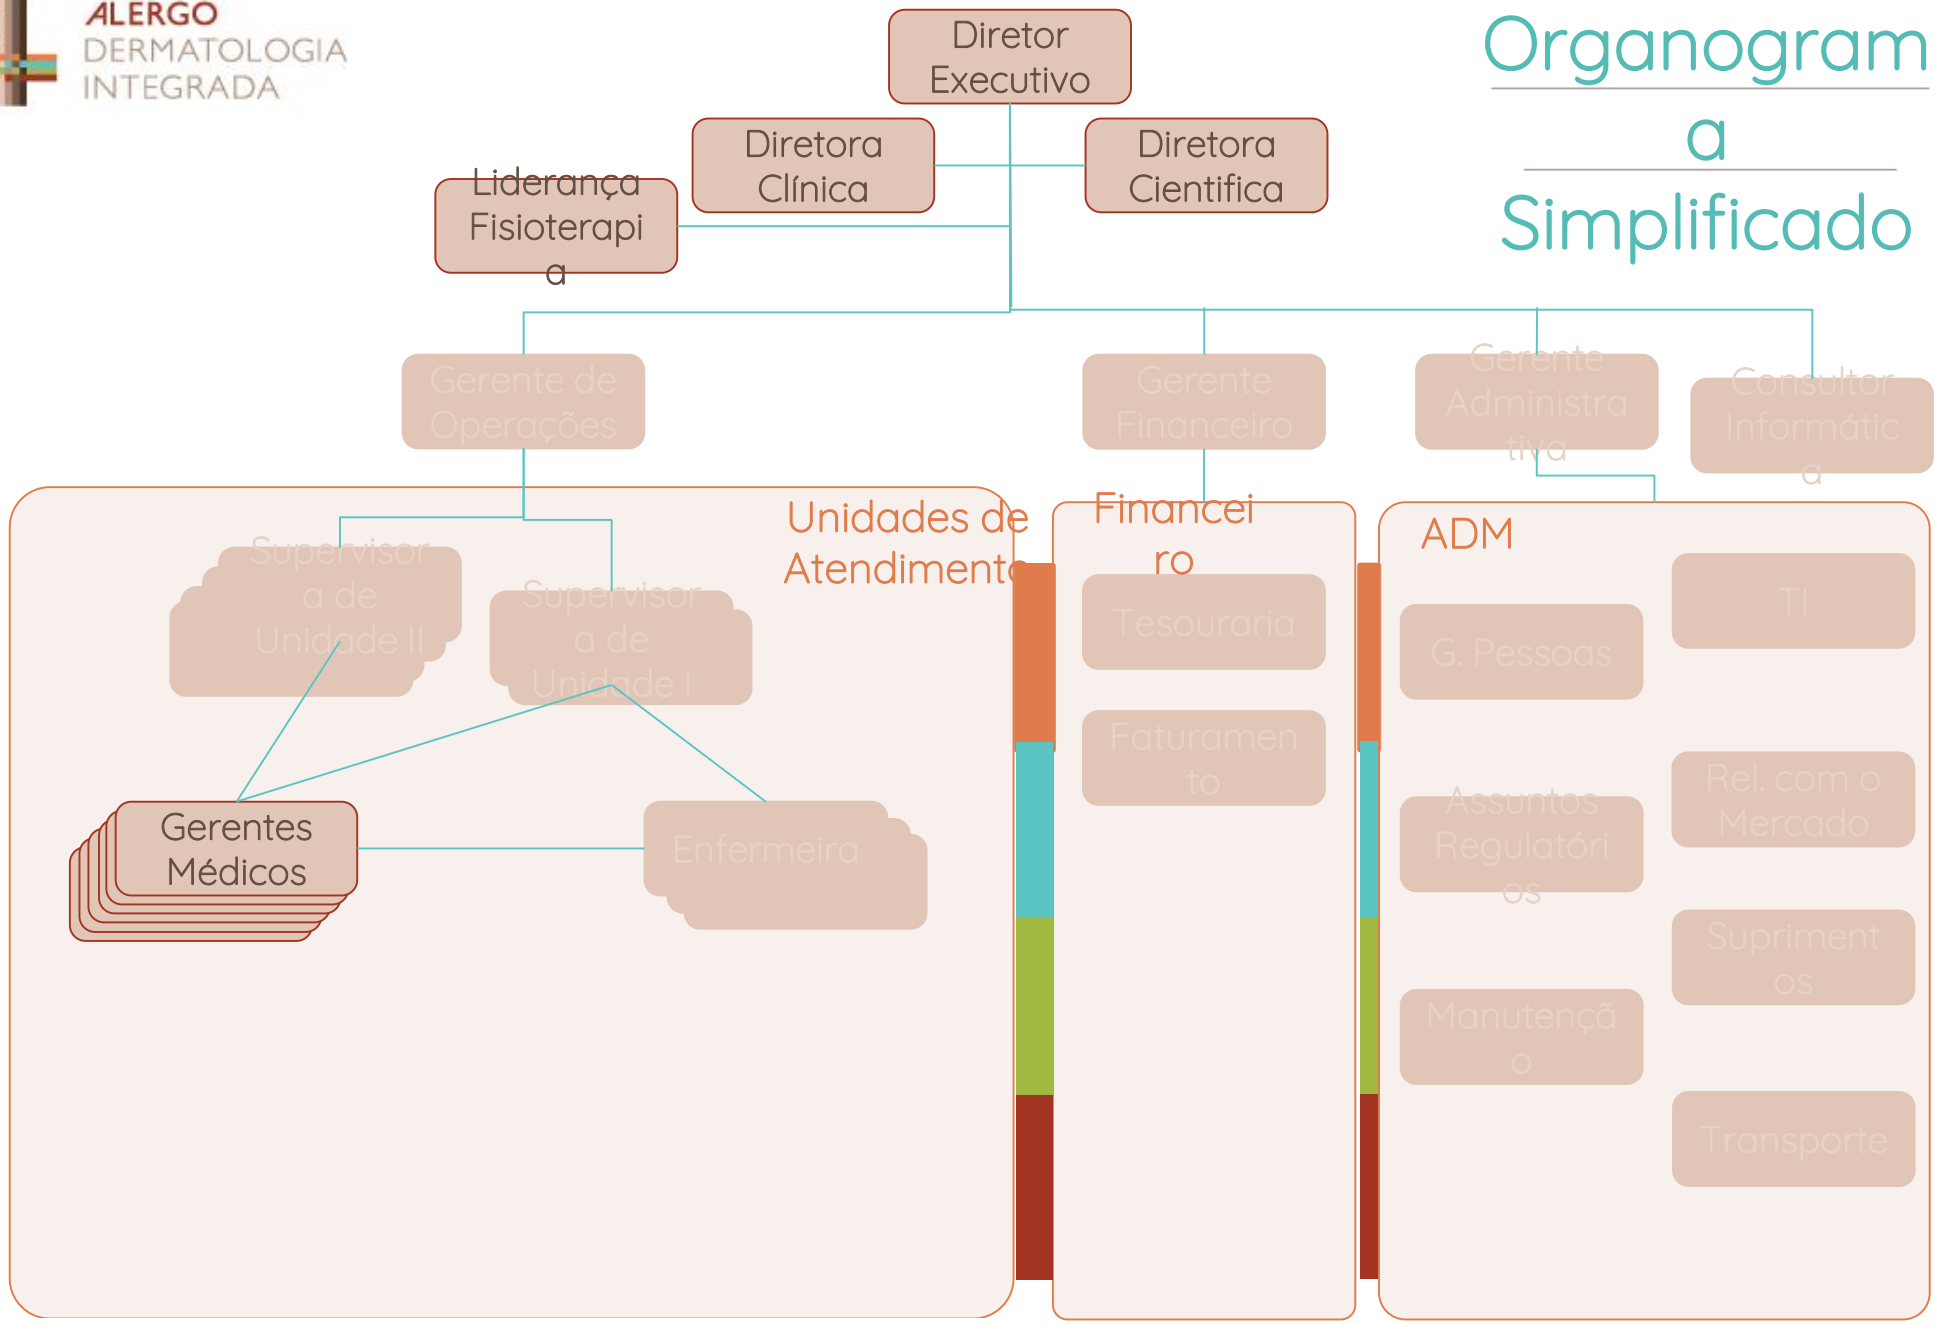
ALERGO
DERMATOLOGIA
INTEGRADA

Organograma
Simplificado

Diretor Executivo

Diretora Clínica

Diretora Cientifica

Liderança Fisioterapia

Gerente de Operações

Gerente Financeiro

Gerente Administrativa

Consultor Informática

Unidades de Atendimento

Supervisora de Unidade II

Supervisora de Unidade I

Gerentes Médicos

Enfermeira

Financeiro

Tesouraria

Faturamento

ADM

TI

G. Pessoas

Rel. com o Mercado

Assuntos Regulatórios

Suprimentos

Manutenção

Transporte